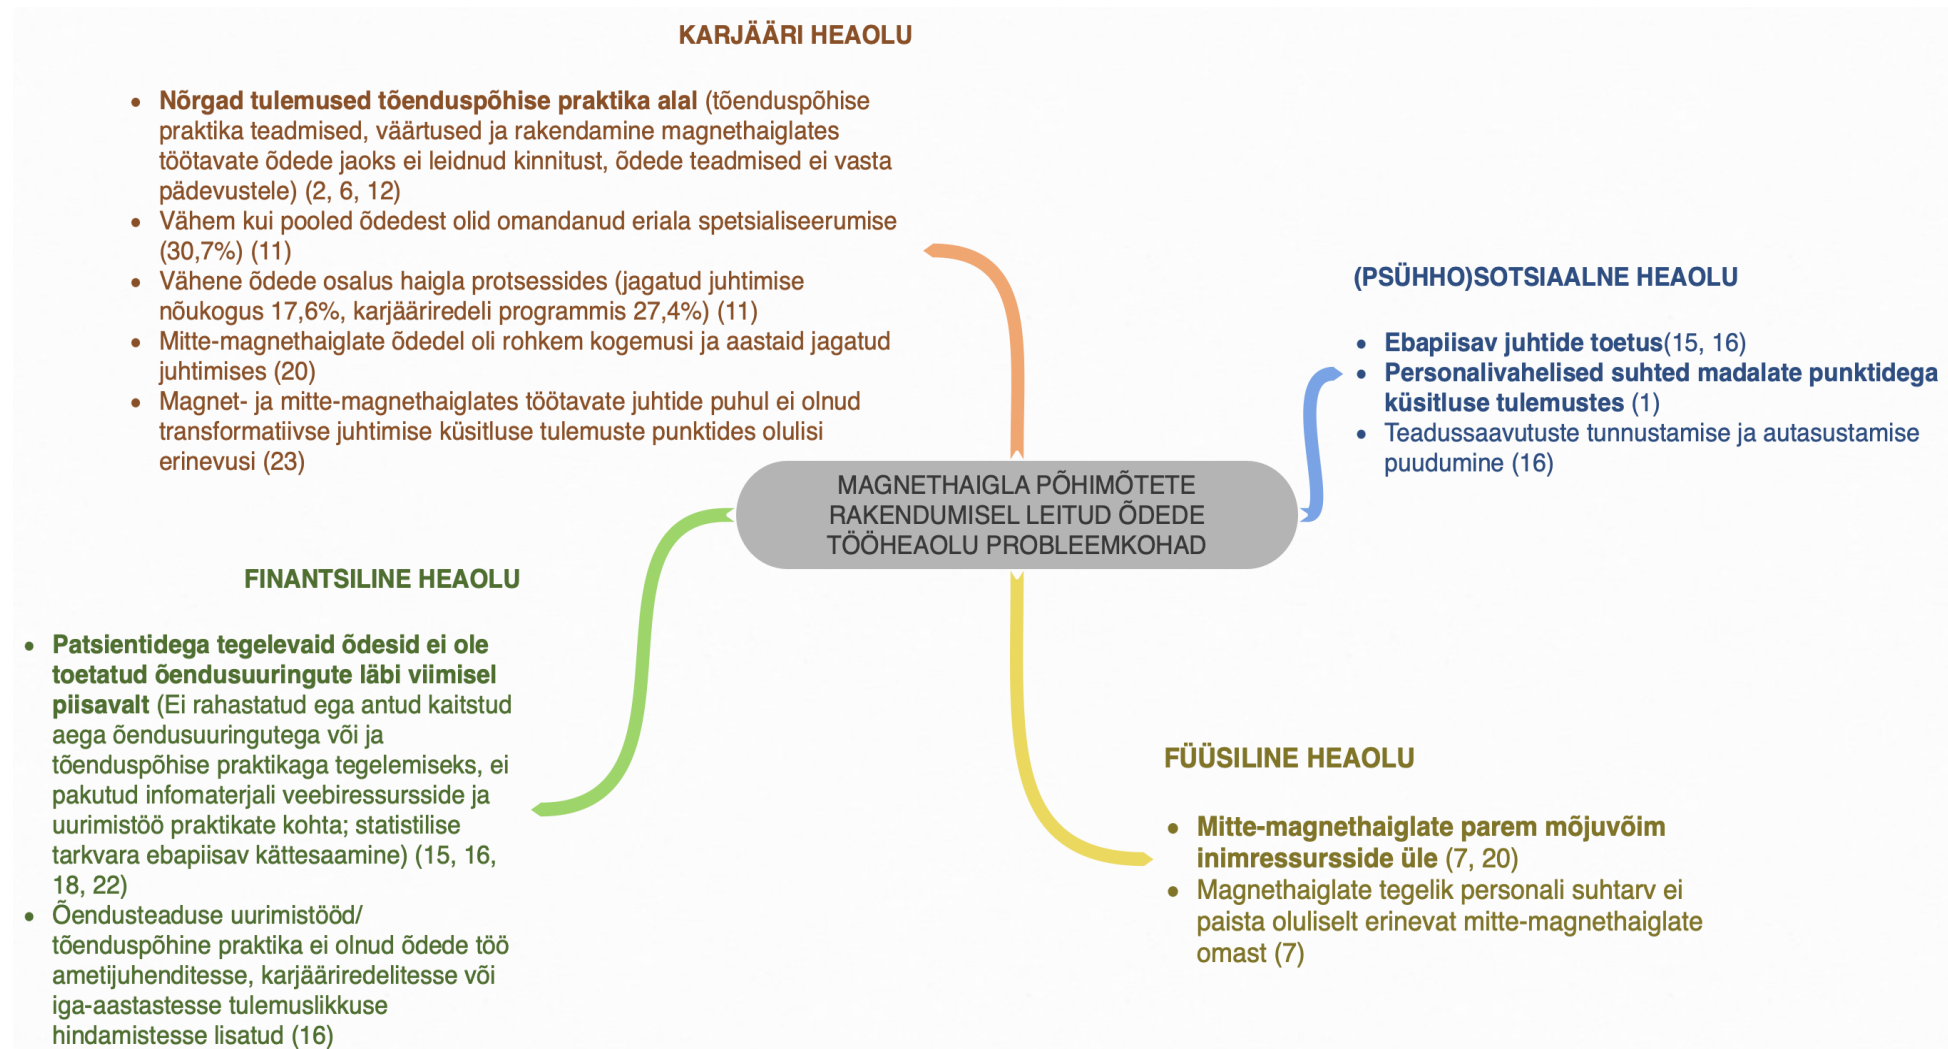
KARJÄÄRI HEAOLU

- Nõrgad tulemused tõenduspõhise praktika alal (tõenduspõhise praktika teadmised, väärtused ja rakendamine magnethaiglates töötavate õdede jaoks ei leidnud kinnitust, õdede teadmised ei vasta pädevustele) (2, 6, 12)
- Vähem kui pooled õdedest olid omandanud eriala spetsialiseerumise (30,7%) (11)
- Vähene õdede osalus haigla protsessides (jagatud juhtimise nõukogus 17,6%, karjääriredeli programmis 27,4%) (11)
- Mitte-magnethaiglate õdedel oli rohkem kogemusi ja aastaid jagatud juhtimises (20)
- Magnet- ja mitte-magnethaiglates töötavate juhtide puhul ei olnud transformatiivse juhtimise küsitluse tulemuste punktides olulisi erinevusi (23)

(PSÜHHO)SOTSIAALNE HEAOLU

- Ebapiisav juhtide toetus(15, 16)
- Personalivahelised suhted madalate punktidega küsitluse tulemustes (1)
- Teadussaavutuste tunnustamise ja autasustamise puudumine (16)

MAGNETHAIGLA PÕHIMÕTETE RAKENDUMISEL LEITUD ÕDEDE TÖÖHEAOLU PROBLEEMKOHAD

FINANTSILINE HEAOLU

- Patsientidega tegelevaid õdesid ei ole toetatud õendusuuringute läbi viimisel piisavalt (Ei rahastatud ega antud kaitstud aega õendusuuringutega või ja tõenduspõhise praktikaga tegelemiseks, ei pakutud infomaterjali veebiressursside ja uurimistöö praktikate kohta; statistilise tarkvara ebapiisav kättesaamine) (15, 16, 18, 22)
- Õendusteaduse uurimistööd/ tõenduspõhine praktika ei olnud õdede töö ametijuhenditesse, karjääriredelitesse või iga-aastastesse tulemuslikkuse hindamistesse lisatud (16)

FÜÜSILINE HEAOLU

- Mitte-magnethaiglate parem mõjuvõim inimressursside üle (7, 20)
- Magnethaiglate tegelik personali suhtarv ei paista oluliselt erinevat mitte-magnethaiglate omast (7)